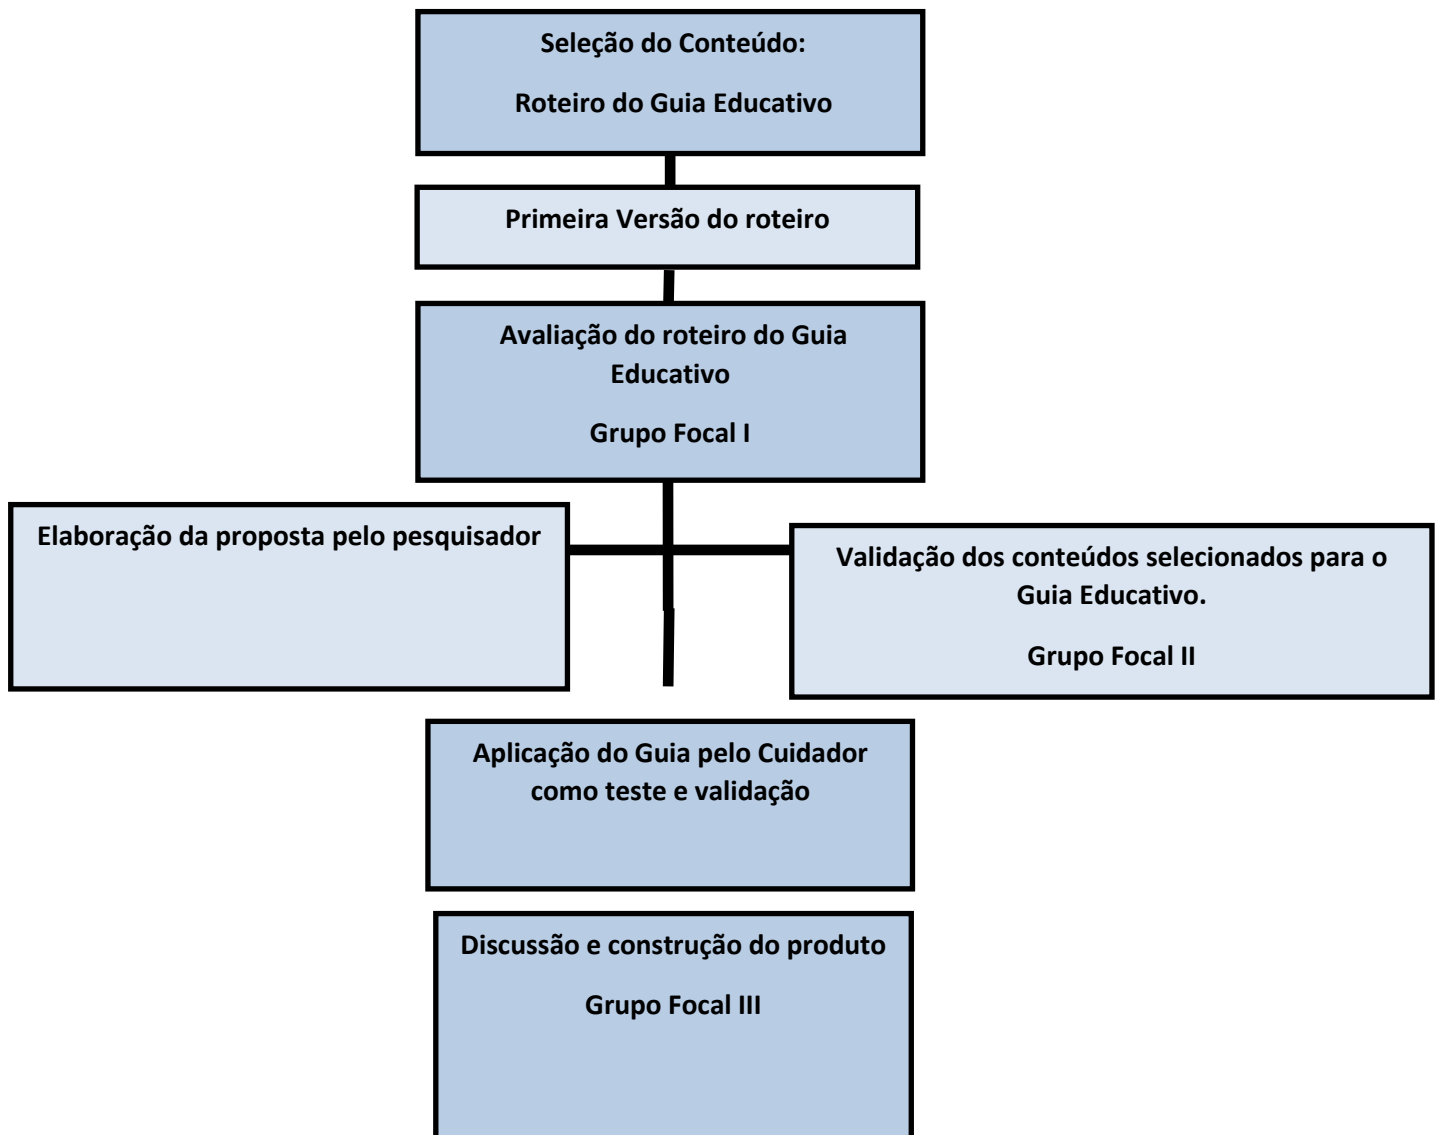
Seleção do Conteúdo:

Roteiro do Guia Educativo

Primeira Versão do roteiro

Avaliação do roteiro do Guia Educativo

Grupo Focal I

Elaboração da proposta pelo pesquisador

Validação dos conteúdos selecionados para o Guia Educativo.

Grupo Focal II

Aplicação do Guia pelo Cuidador como teste e validação

Discussão e construção do produto

Grupo Focal III